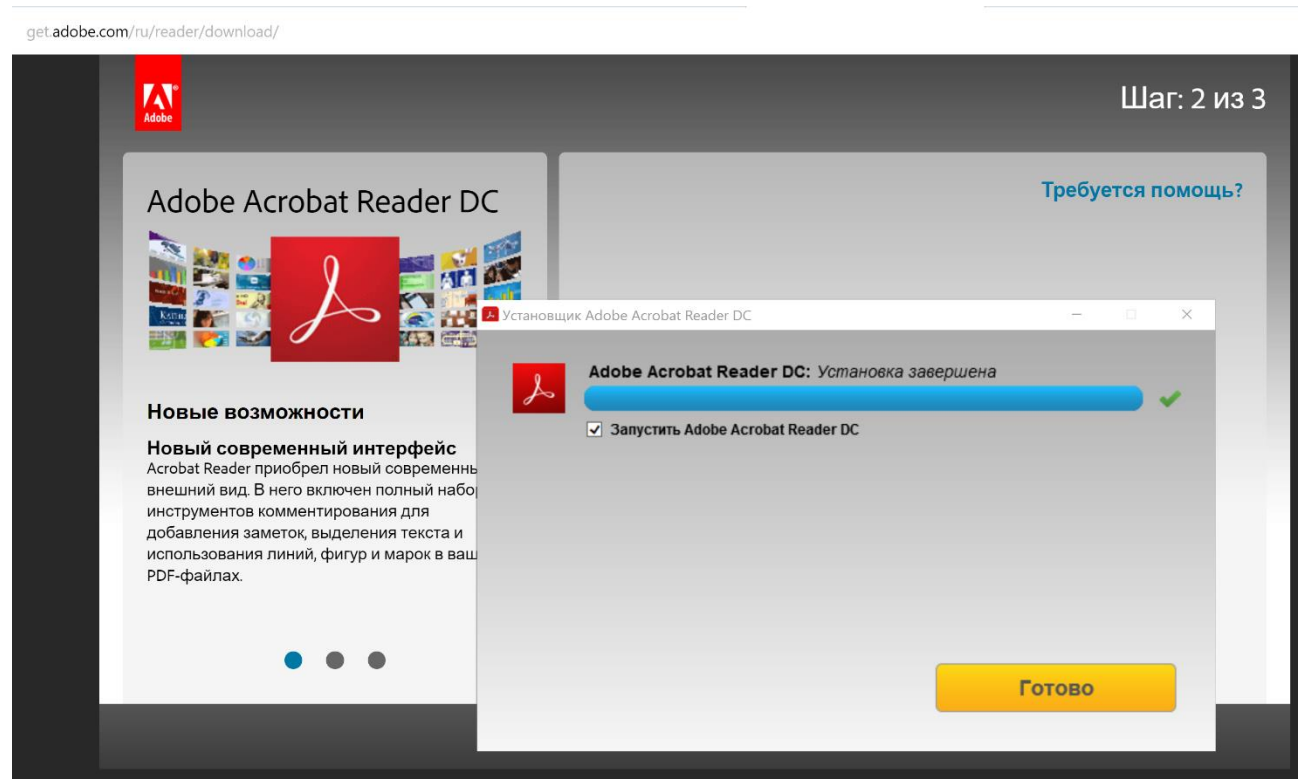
get.adobe.com/ru/reader/download/

Adobe

Шаг: 2 из 3

Adobe Acrobat Reader DC

Требуется помощь?

Новые возможности

Новый современный интерфейс
Acrobat Reader приобрел новый современны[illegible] внешний вид. В него включен полный набо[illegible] инструментов комментирования для добавления заметок, выделения текста и использования линий, фигур и марок в ваш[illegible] PDF-файлах.

Установщик Adobe Acrobat Reader DC

Adobe Acrobat Reader DC: Установка завершена

Запустить Adobe Acrobat Reader DC

Готово